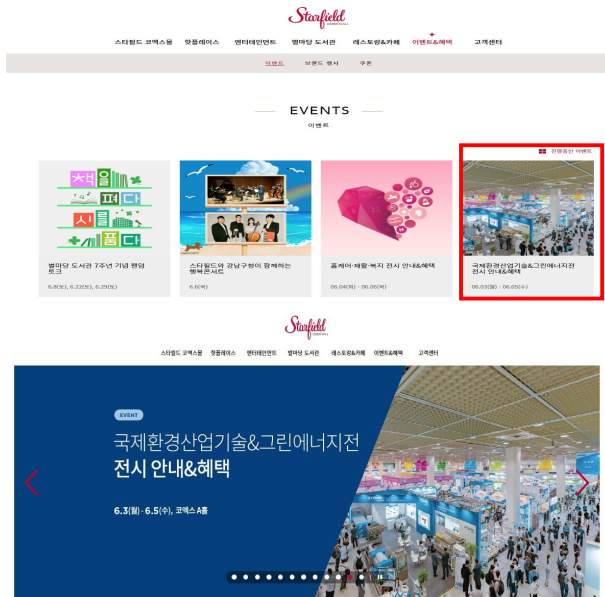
Starfield

스타필드 코엑스몰　핫플레이스　엔터테인먼트　별마당 도서관　레스토랑&카페　이벤트&혜택　고객센터

이벤트　브랜드 행사　쿠폰

EVENTS
이벤트

진행중인 이벤트

책을 펴다 시를 품다

별마당 도서관 7주년 기념 팬덤 토크
6.8(토), 6.22(토), 6.29(토)

스타필드와 강남구청이 함께하는 행복콘서트
6.6(목)

홈케어·재활·복지 전시 안내&혜택
06.04(화) - 06.06(목)

국제환경산업기술&그린에너지전 전시 안내&혜택
06.03(월) - 06.05(수)

Starfield

스타필드 코엑스몰　핫플레이스　엔터테인먼트　별마당 도서관　레스토랑&카페　이벤트&혜택　고객센터

EVENT

국제환경산업기술&그린에너지전
전시 안내&혜택

6.3(월) - 6.5(수), 코엑스 A홀